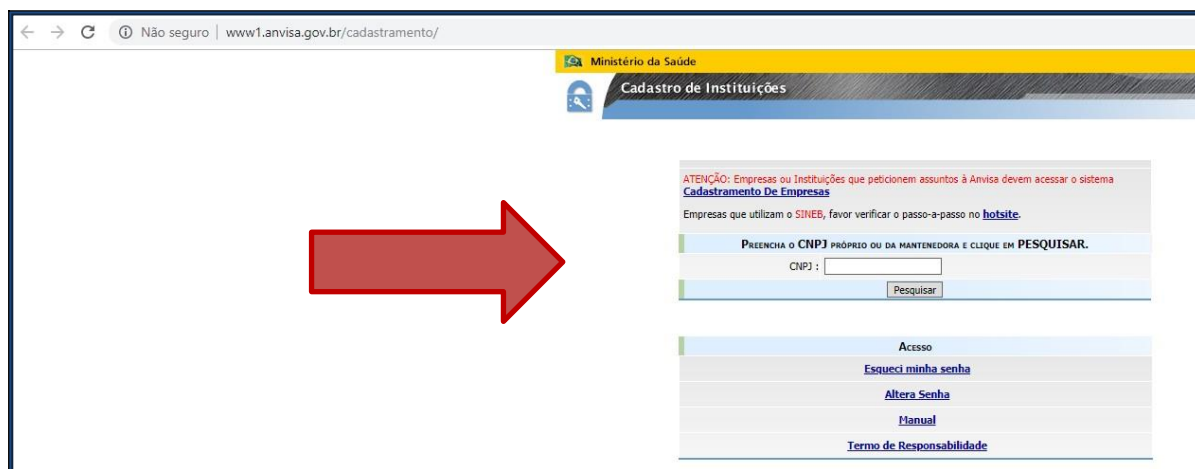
Não seguro | www1.anvisa.gov.br/cadastramento/

Ministério da Saúde

Cadastro de Instituições

ATENÇÃO: Empresas ou Instituições que peticionem assuntos à Anvisa devem acessar o sistema Cadastramento De Empresas

Empresas que utilizam o SINEB, favor verificar o passo-a-passo no hotsite.

PREENCHA O CNPJ PRÓPRIO OU DA MANTENEDORA E CLIQUE EM PESQUISAR.

CNPJ :

Pesquisar

ACESSO

Esqueci minha senha

Altera Senha

Manual

Termo de Responsabilidade